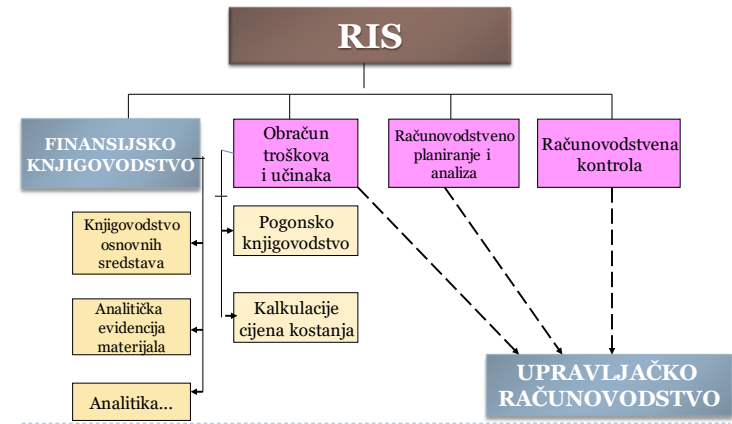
RIS

FINANSIJSKO KNJIGOVODSTVO

Obračun troškova i učinaka

Računovodstveno planiranje i analiza

Računovodstvena kontrola

Knjigovodstvo osnovnih sredstava

Analitička evidencija materijala

Analitika...

Pogonsko knjigovodstvo

Kalkulacije cijena kostanja

UPRAVLJAČKO RAČUNOVODSTVO